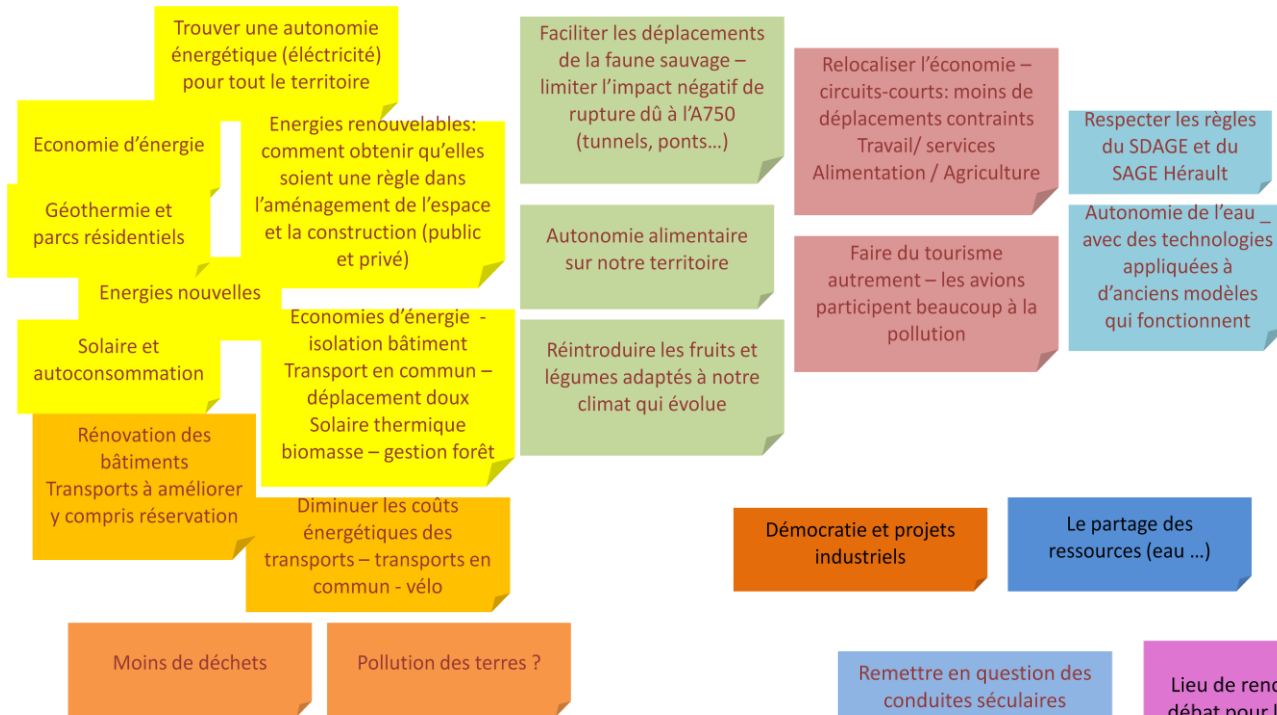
Trouver une autonomie éléctricité énergétique (éléctricité) pour tout le territoire

Economie d'énergie

Energies renouvelables: comment obtenir qu'elles soient une règle dans l'aménagement de l'espace et la construction (public et privé)

Géothermie et parcs résidentiels

Energies nouvelles

Solaire et autoconsommation

Economies d'énergie - isolation bâtiment Transport en commun – déplacement doux Solaire thermique biomasse – gestion forêt

Rénovation des bâtiments Transports à améliorer y compris réservation

Diminuer les coûts énergétiques des transports – transports en commun - vélo

Moins de déchets

Pollution des terres ?

Faciliter les déplacements de la faune sauvage – limiter l'impact négatif de rupture dû à l'A750 (tunnels, ponts…)

Autonomie alimentaire sur notre territoire

Réintroduire les fruits et légumes adaptés à notre climat qui évolue

Relocaliser l'économie – circuits-courts: moins de déplacements contraints Travail/ services Alimentation / Agriculture

Faire du tourisme autrement – les avions participent beaucoup à la pollution

Respecter les règles du SDAGE et du SAGE Hérault

Autonomie de l'eau _ avec des technologies appliquées à d'anciens modèles qui fonctionnent

Démocratie et projets industriels

Le partage des ressources (eau …)

Remettre en question des conduites séculaires

Lieu de renc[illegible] débat pour l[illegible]